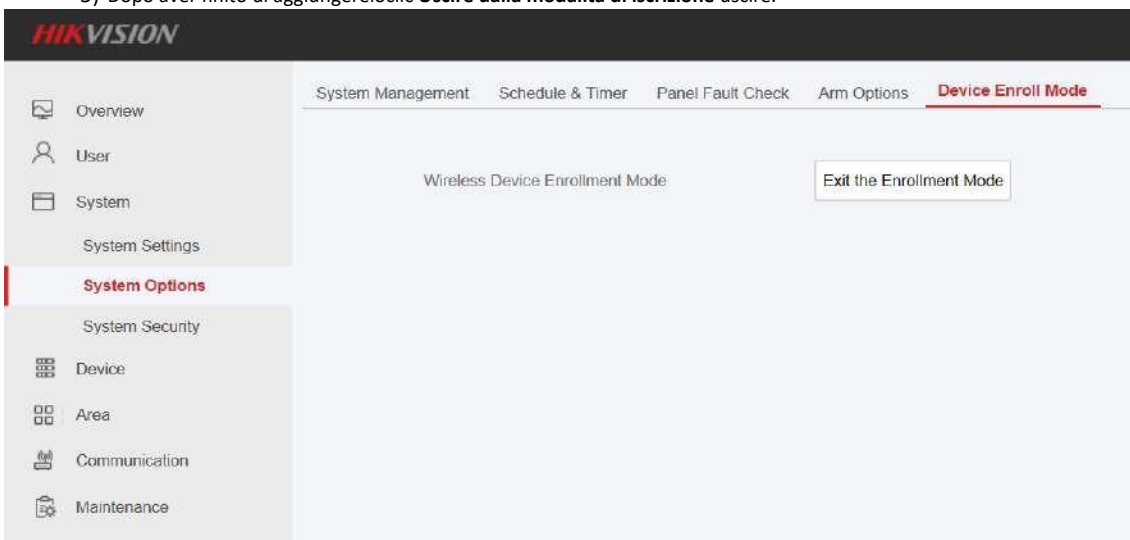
3) Dopo aver finito di aggiungere.clicle **Uscire dalla modalità di iscrizione** uscire.

HIKVISION

Overview

User

System

System Settings

System Options

System Security

Device

Area

Communication

Maintenance

System Management | Schedule & Timer | Panel Fault Check | Arm Options | Device Enroll Mode

Wireless Device Enrollment Mode

Exit the Enrollment Mode